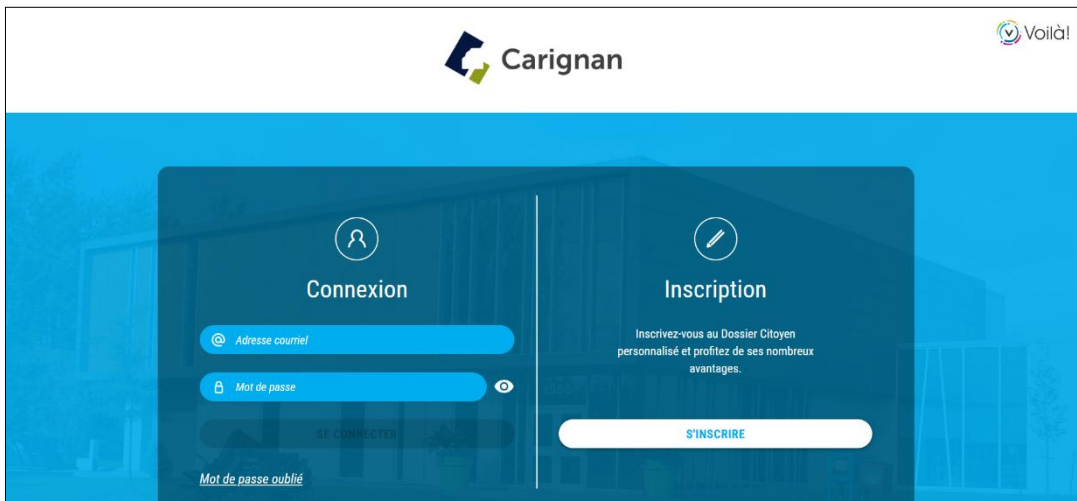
Carignan

Voilà!

Connexion

Adresse courriel

Mot de passe

SE CONNECTER

Mot de passe oublié

Inscription

Inscrivez-vous au Dossier Citoyen personnalisé et profitez de ses nombreux avantages.

S'INSCRIRE